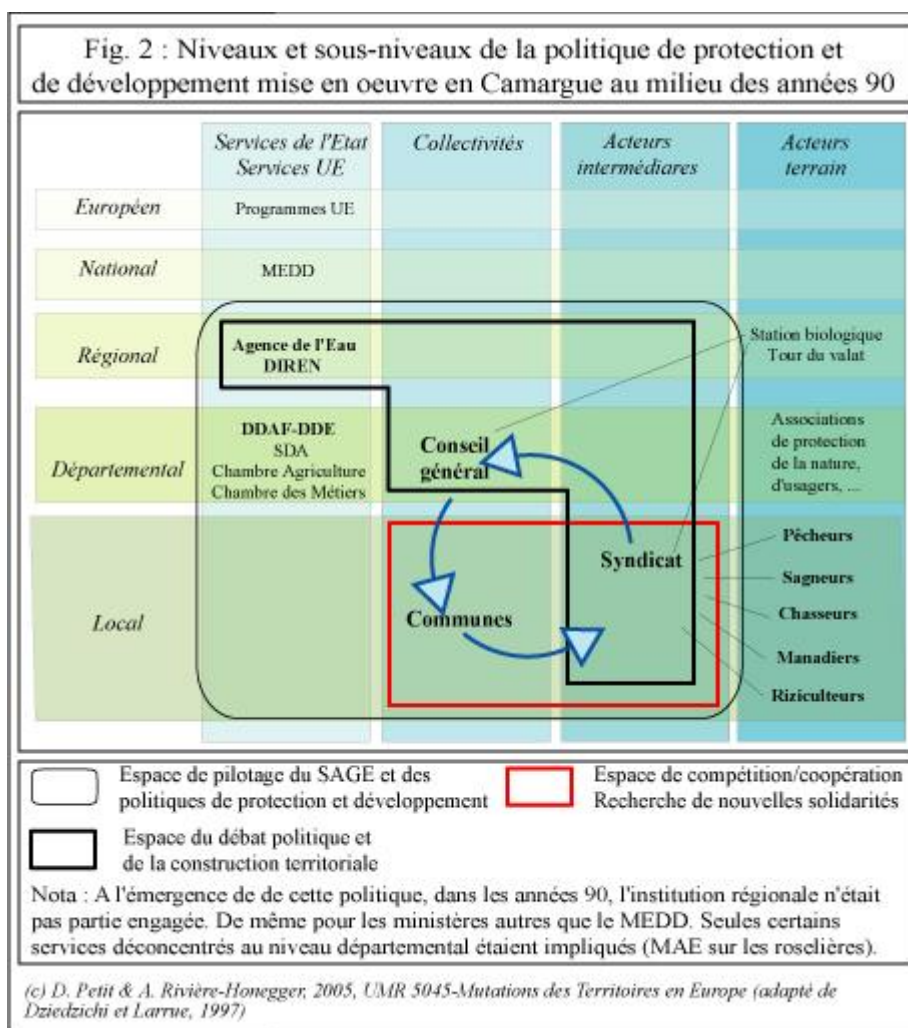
Fig. 2 : Niveaux et sous-niveaux de la politique de protection et de développement mise en oeuvre en Camargue au milieu des années 90

| | Services de l'Etat Services UE | Collectivités | Acteurs intermédiares | Acteurs terrain |
|---|---|---|---|---|
| Européen | Programmes UE | | | |
| National | MEDD | | | |
| Régional | Agence de l'Eau DIREN | | | Station biologique Tour du valat |
| Départemental | DDAF-DDE SDA Chambre Agriculture Chambre des Métiers | Conseil général | | Associations de protection de la nature, d'usagers, ... |
| Local | | Communes | Syndicat | Pêcheurs Sagneurs Chasseurs Manadiers Riziculteurs |

Espace de pilotage du SAGE et des politiques de protection et développement

Espace de compétition/coopération Recherche de nouvelles solidarités

Espace du débat politique et de la construction territoriale

Nota : A l'émergence de de cette politique, dans les années 90, l'institution régionale n'était pas partie engagée. De même pour les ministères autres que le MEDD. Seules certains services déconcentrés au niveau départemental étaient impliqués (MAE sur les roselières).

(c) D. Petit & A. Rivière-Honegger, 2005, UMR 5045-Mutations des Territoires en Europe (adapté de Dziedzichi et Larrue, 1997)